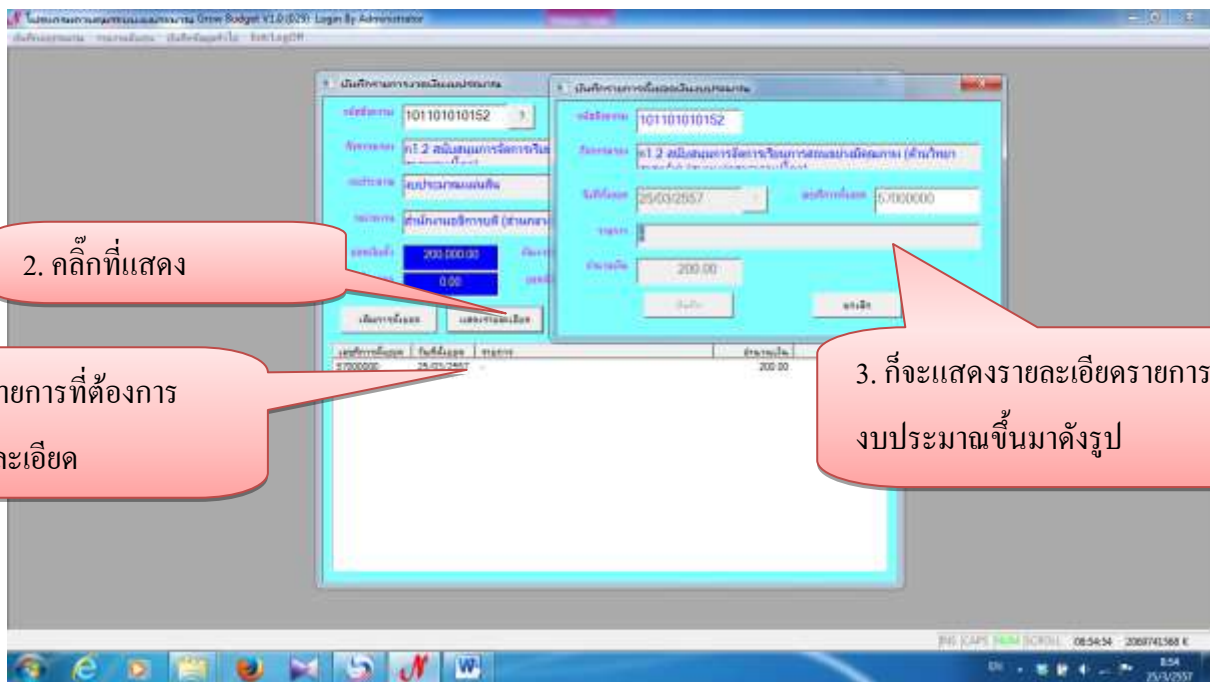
โปรแกรมการเบิกจ่ายงบประมาณ Grow Budget V1.0 (029) Login By Administrator

บันทึกรายการรายเงินงบประมาณ

101101010152

ก1.2 สนับสนุนการจัดการเรียน

งบประมาณแผ่นดิน

สำนักงานอธิการบดี (ส่วนกลาง

200,000.00

0.00

เพิ่มการเบิกยอด

แสดงรายละเอียด

| เลขที่การเบิกยอด | วันที่เบิกยอด | รายการ | จำนวนเงิน |
|---|---|---|---|
| 57000000 | 25/03/2557 | - | 200.00 |

บันทึกรายการเบิกยอดเงินงบประมาณ

101101010152

ก1.2 สนับสนุนการจัดการเรียนการสอนอย่างมีคุณภาพ (ด้านวิทยา

25/03/2557

57000000

-

200.00

บันทึก

ยกเลิก

2. คลิ๊กที่แสดง

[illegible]ายการที่ต้องการ

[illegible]ละเอียด

3. ก็จะแสดงรายละเอียดรายการ

งบประมาณขึ้นมาดังรูป

INS CAPS NUM SCROLL 08:54:34 2069741568 K

EN 8:54 25/3/2557